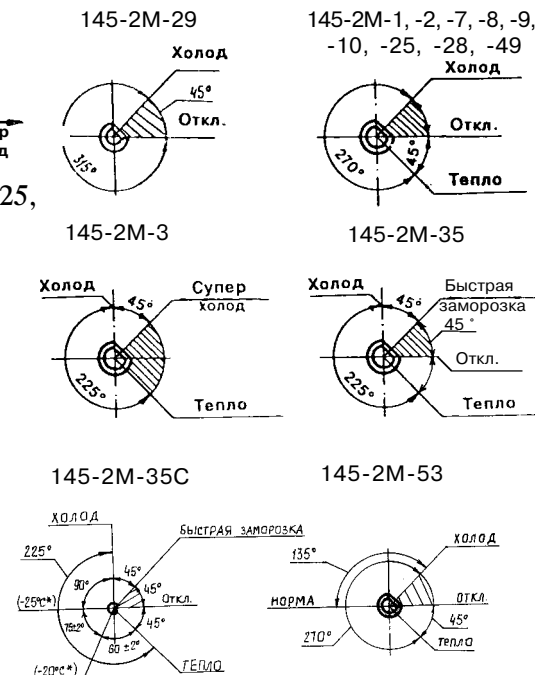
145-2М-29

Холод
45°
Откл.
315°

р
д

25,

145-2М-1, -2, -7, -8, -9, -10, -25, -28, -49

Холод
Откл.
45°
270°
Тепло

145-2М-3

Холод
45°
Супер холод
225°
Тепло

145-2М-35

Холод
45°
Быстрая заморозка
45°
Откл.
225°
Тепло

145-2М-35С

ХОЛОД
БЫСТРАЯ ЗАМОРОЗКА
225°
90°
45°
45°
Откл.
(-25°С*)
45°
75±2°
60±2°
(-20°С*)
ТЕПЛО

145-2М-53

135°
ХОЛОД
НОРМА
ОТКЛ.
45°
270°
ТЕПЛО